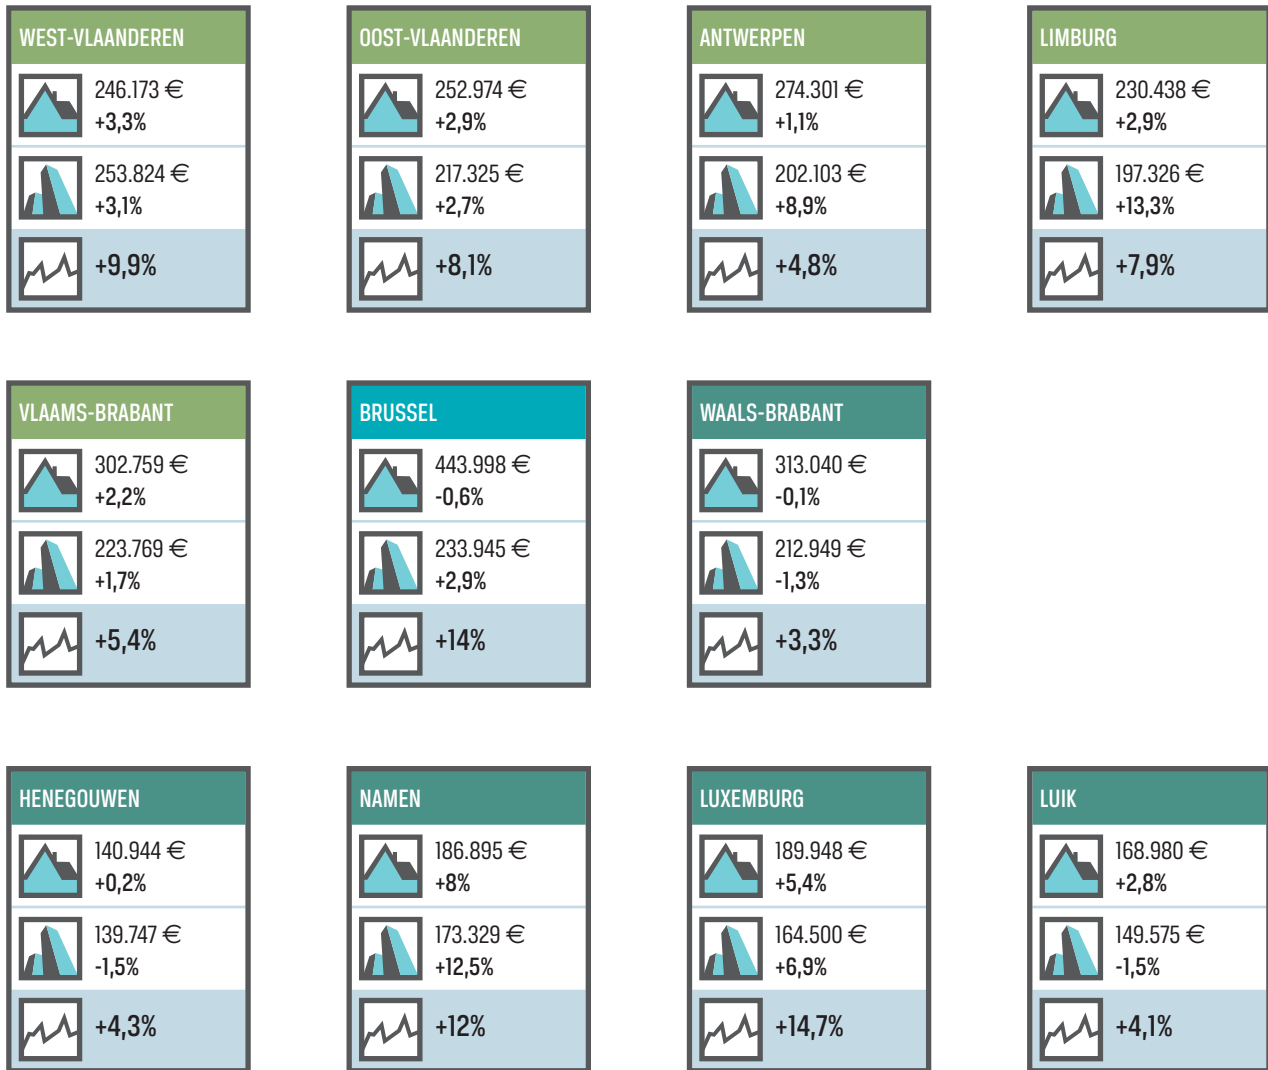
WEST-VLAANDEREN
246.173 €
+3,3%
253.824 €
+3,1%
+9,9%

OOST-VLAANDEREN
252.974 €
+2,9%
217.325 €
+2,7%
+8,1%

ANTWERPEN
274.301 €
+1,1%
202.103 €
+8,9%
+4,8%

LIMBURG
230.438 €
+2,9%
197.326 €
+13,3%
+7,9%

VLAAMS-BRABANT
302.759 €
+2,2%
223.769 €
+1,7%
+5,4%

BRUSSEL
443.998 €
-0,6%
233.945 €
+2,9%
+14%

WAALS-BRABANT
313.040 €
-0,1%
212.949 €
-1,3%
+3,3%

HENEGOUWEN
140.944 €
+0,2%
139.747 €
-1,5%
+4,3%

NAMEN
186.895 €
+8%
173.329 €
+12,5%
+12%

LUXEMBURG
189.948 €
+5,4%
164.500 €
+6,9%
+14,7%

LUIK
168.980 €
+2,8%
149.575 €
-1,5%
+4,1%